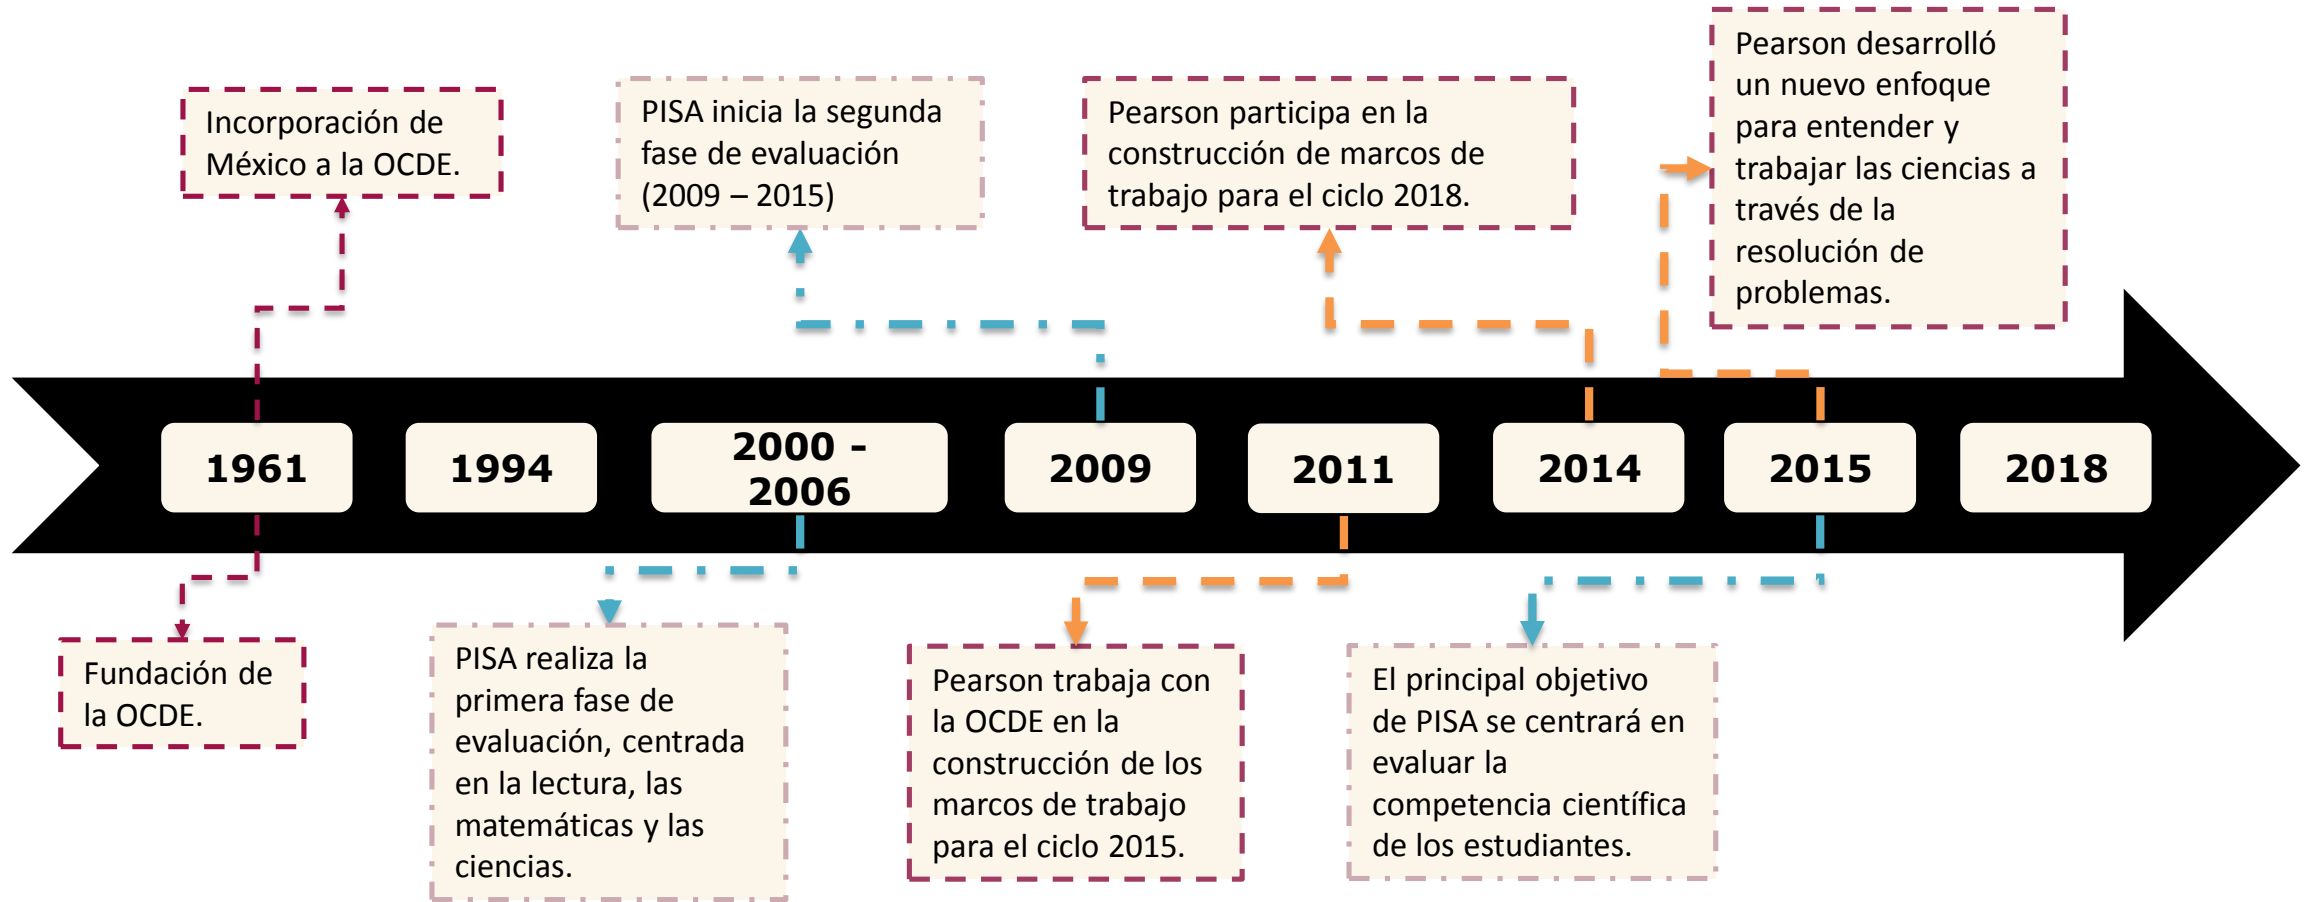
Incorporación de México a la OCDE.

PISA inicia la segunda fase de evaluación (2009 – 2015)

Pearson participa en la construcción de marcos de trabajo para el ciclo 2018.

Pearson desarrolló un nuevo enfoque para entender y trabajar las ciencias a través de la resolución de problemas.

1961

1994

2000 - 2006

2009

2011

2014

2015

2018

Fundación de la OCDE.

PISA realiza la primera fase de evaluación, centrada en la lectura, las matemáticas y las ciencias.

Pearson trabaja con la OCDE en la construcción de los marcos de trabajo para el ciclo 2015.

El principal objetivo de PISA se centrará en evaluar la competencia científica de los estudiantes.